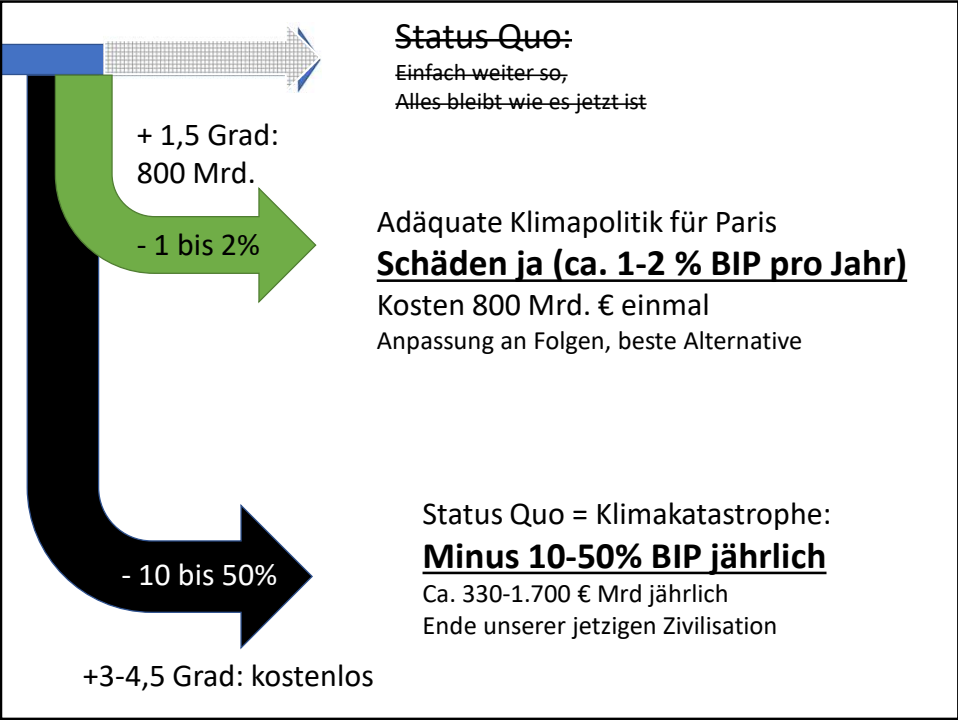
~~Status Quo:~~

~~Einfach weiter so,~~

~~Alles bleibt wie es jetzt ist~~

+ 1,5 Grad: 800 Mrd.

- 1 bis 2%

Adäquate Klimapolitik für Paris

**Schäden ja (ca. 1-2 % BIP pro Jahr)**

Kosten 800 Mrd. € einmal

Anpassung an Folgen, beste Alternative

- 10 bis 50%

Status Quo = Klimakatastrophe:

**Minus 10-50% BIP jährlich**

Ca. 330-1.700 € Mrd jährlich

Ende unserer jetzigen Zivilisation

+3-4,5 Grad: kostenlos